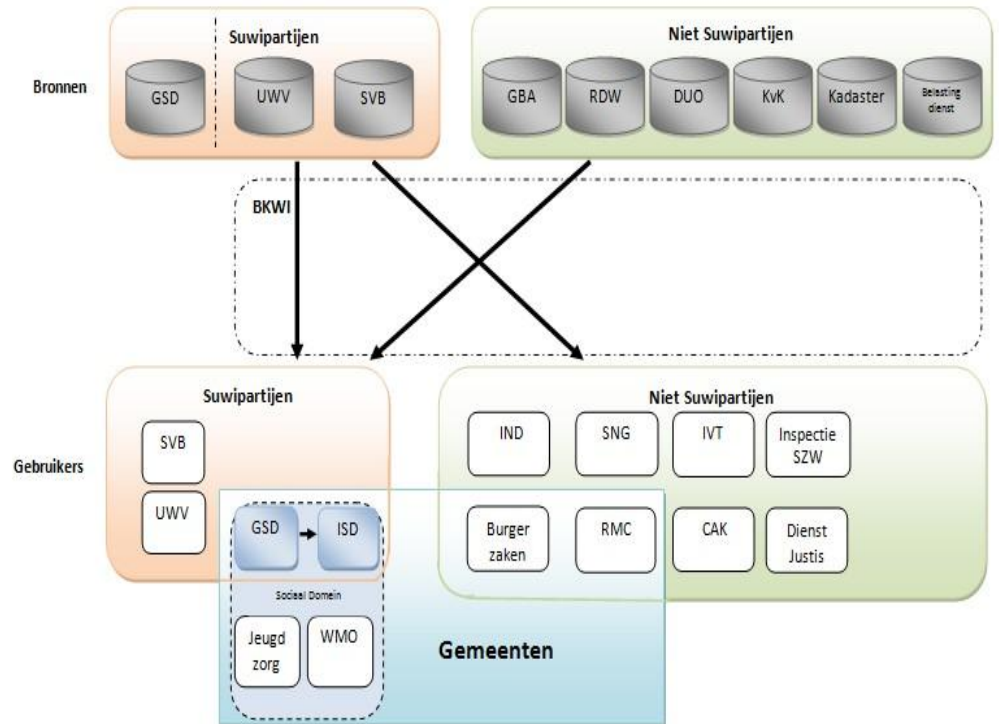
Bronnen

Suwipartijen

GSD

UWV

SVB

Niet Suwipartijen

GBA

RDW

DUO

KvK

Kadaster

Belasting dienst

BKWI

Gebruikers

Suwipartijen

SVB

UWV

GSD

ISD

Sociaal Domein

Jeugd zorg

WMO

Gemeenten

Niet Suwipartijen

IND

SNG

IVT

Inspectie SZW

Burger zaken

RMC

CAK

Dienst Justis